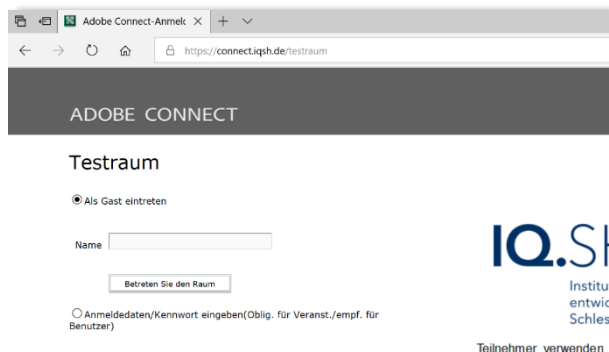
Adobe Connect-Anmeld ×

https://connect.iqsh.de/testraum

ADOBE CONNECT

Testraum

Als Gast eintreten

Name

Betreten Sie den Raum

Anmeldedaten/Kennwort eingeben(Oblig. für Veranst./empf. für Benutzer)

IQ.SH

Institu
entwic
Schles

Teilnehmer verwenden